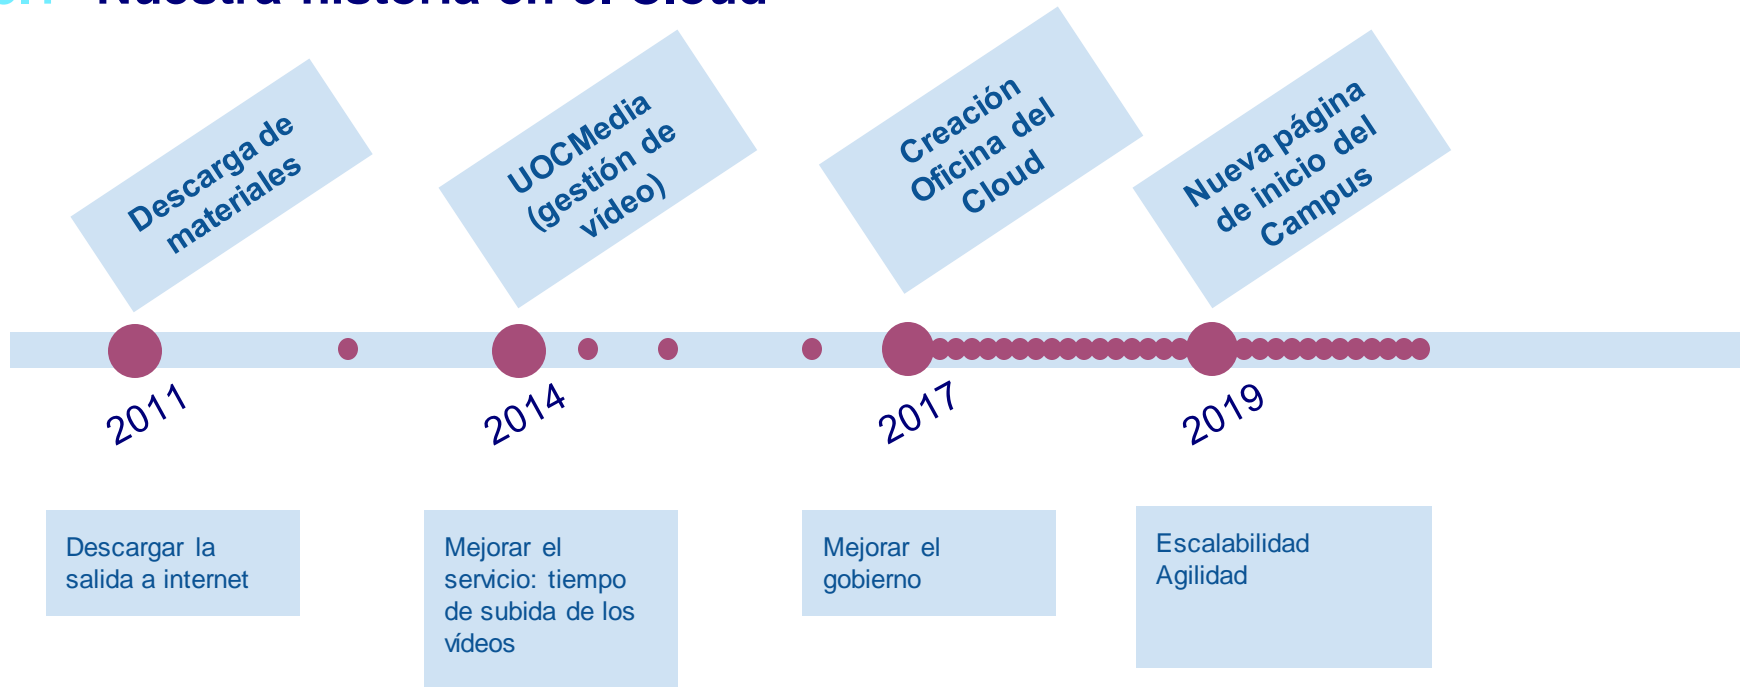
Descarga de materiales

UOCMedia (gestión de vídeo)

Creación Oficina del Cloud

Nueva página de inicio del Campus

2011

2014

2017

2019

Descargar la salida a internet

Mejorar el servicio: tiempo de subida de los vídeos

Mejorar el gobierno

Escalabilidad
Agilidad